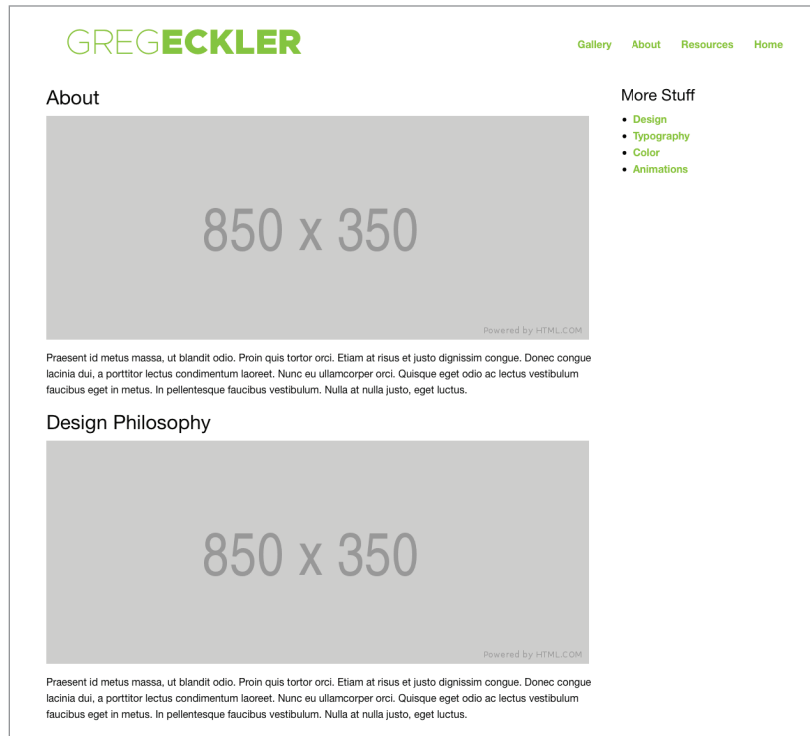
GREGECKLER

Gallery About Resources Home

About

850 x 350

Powered by HTML.COM

Praesent id metus massa, ut blandit odio. Proin quis tortor orci. Etiam at risus et justo dignissim congue. Donec congue lacinia dui, a porttitor lectus condimentum laoreet. Nunc eu ullamcorper orci. Quisque eget odio ac lectus vestibulum faucibus eget in metus. In pellentesque faucibus vestibulum. Nulla at nulla justo, eget luctus.

Design Philosophy

850 x 350

Powered by HTML.COM

Praesent id metus massa, ut blandit odio. Proin quis tortor orci. Etiam at risus et justo dignissim congue. Donec congue lacinia dui, a porttitor lectus condimentum laoreet. Nunc eu ullamcorper orci. Quisque eget odio ac lectus vestibulum faucibus eget in metus. In pellentesque faucibus vestibulum. Nulla at nulla justo, eget luctus.

More Stuff

- Design
- Typography
- Color
- Animations